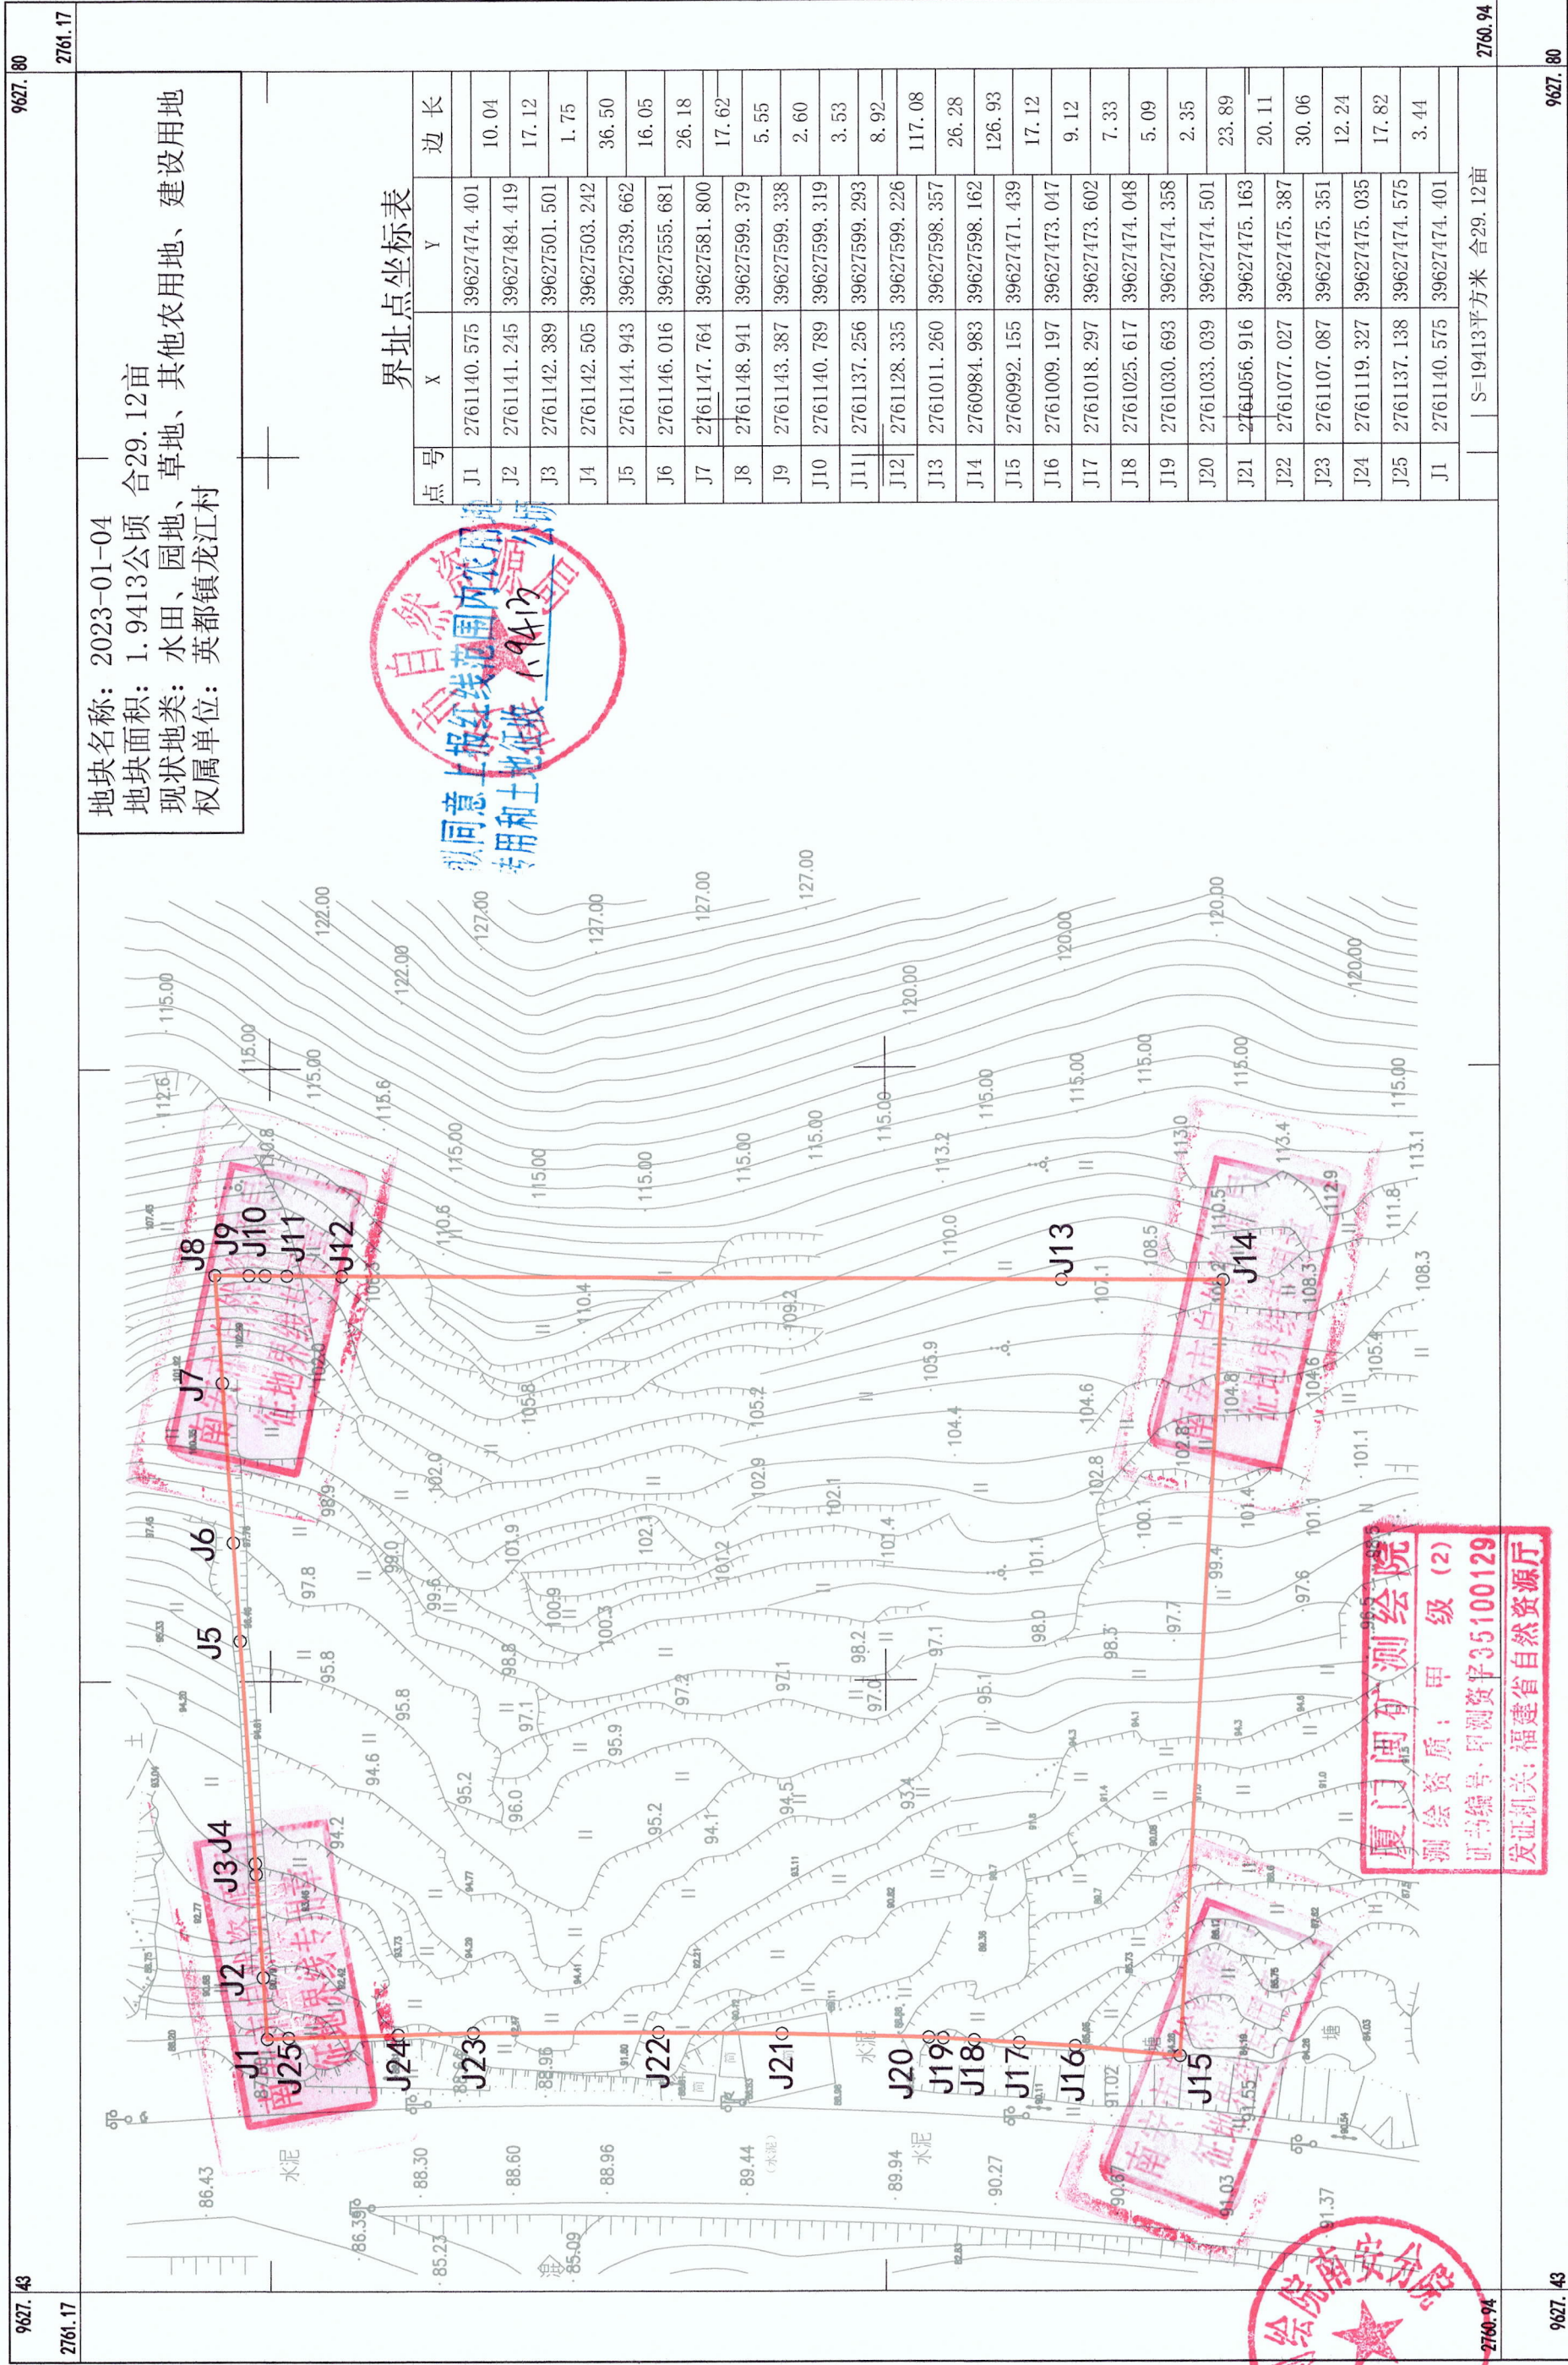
地块名称：2023-01-04
地块面积：1.9413公顷 合29.12亩
现状地类：水田、园地、草地、其他农用地、建设用地
权属单位：英都镇龙江村

界址点坐标表

| 点号 | X | Y | 边长 |
|---|---|---|---|
| J1 | 2761140.575 | 39627474.401 | |
| | | | 10.04 |
| J2 | 2761141.245 | 39627484.419 | |
| | | | 17.12 |
| J3 | 2761142.389 | 39627501.501 | |
| | | | 1.75 |
| J4 | 2761142.505 | 39627503.242 | |
| | | | 36.50 |
| J5 | 2761144.943 | 39627539.662 | |
| | | | 16.05 |
| J6 | 2761146.016 | 39627555.681 | |
| | | | 26.18 |
| J7 | 2761147.764 | 39627581.800 | |
| | | | 17.62 |
| J8 | 2761148.941 | 39627599.379 | |
| | | | 5.55 |
| J9 | 2761143.387 | 39627599.338 | |
| | | | 2.60 |
| J10 | 2761140.789 | 39627599.319 | |
| | | | 3.53 |
| J11 | 2761137.256 | 39627599.293 | |
| | | | 8.92 |
| J12 | 2761128.335 | 39627599.226 | |
| | | | 117.08 |
| J13 | 2761011.260 | 39627598.357 | |
| | | | 26.28 |
| J14 | 2760984.983 | 39627598.162 | |
| | | | 126.93 |
| J15 | 2760992.155 | 39627471.439 | |
| | | | 17.12 |
| J16 | 2761009.197 | 39627473.047 | |
| | | | 9.12 |
| J17 | 2761018.297 | 39627473.602 | |
| | | | 7.33 |
| J18 | 2761025.617 | 39627474.048 | |
| | | | 5.09 |
| J19 | 2761030.693 | 39627474.358 | |
| | | | 2.35 |
| J20 | 2761033.039 | 39627474.501 | |
| | | | 23.89 |
| J21 | 2761056.916 | 39627475.163 | |
| | | | 20.11 |
| J22 | 2761077.027 | 39627475.387 | |
| | | | 30.06 |
| J23 | 2761107.087 | 39627475.351 | |
| | | | 12.24 |
| J24 | 2761119.327 | 39627475.035 | |
| | | | 17.82 |
| J25 | 2761137.138 | 39627474.575 | |
| | | | 3.44 |
| J1 | 2761140.575 | 39627474.401 | |

S=19413平方米 合29.12亩

9627.80 2761.17 2760.94 9627.43

J1 J2 J3 J4 J5 J6 J7 J8 J9 J10 J11 J12 J13 J14 J15 J16 J17 J18 J19 J20 J21 J22 J23 J24 J25

115.00 120.00 122.00 127.00 水泥 墙

厦门闽矿测绘院
测绘资质：甲级（2）
证书编号：甲测资字35100129
发证机关：福建省自然资源厅

南安市自然资源局 征地用地专用章
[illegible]同意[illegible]用和土地征收